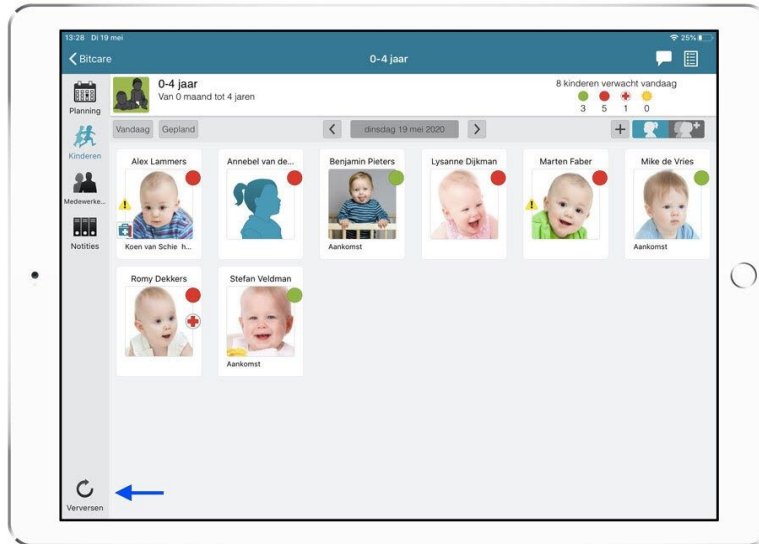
13:28 Di 19 mei
25%

Bitcare
0-4 jaar

Planning
Kinderen
Medewerke...
Notities

0-4 jaar
Van 0 maand tot 4 jaren

8 kinderen verwacht vandaag
3 5 1 0

Vandaag Gepland
dinsdag 19 mei 2020

Alex Lammers
Koen van Schie h...

Annebel van de...

Benjamin Pieters
Aankomst

Lysanne Dijkman

Marten Faber

Mike de Vries
Aankomst

Romy Dekkers

Stefan Veldman
Aankomst

Verversen